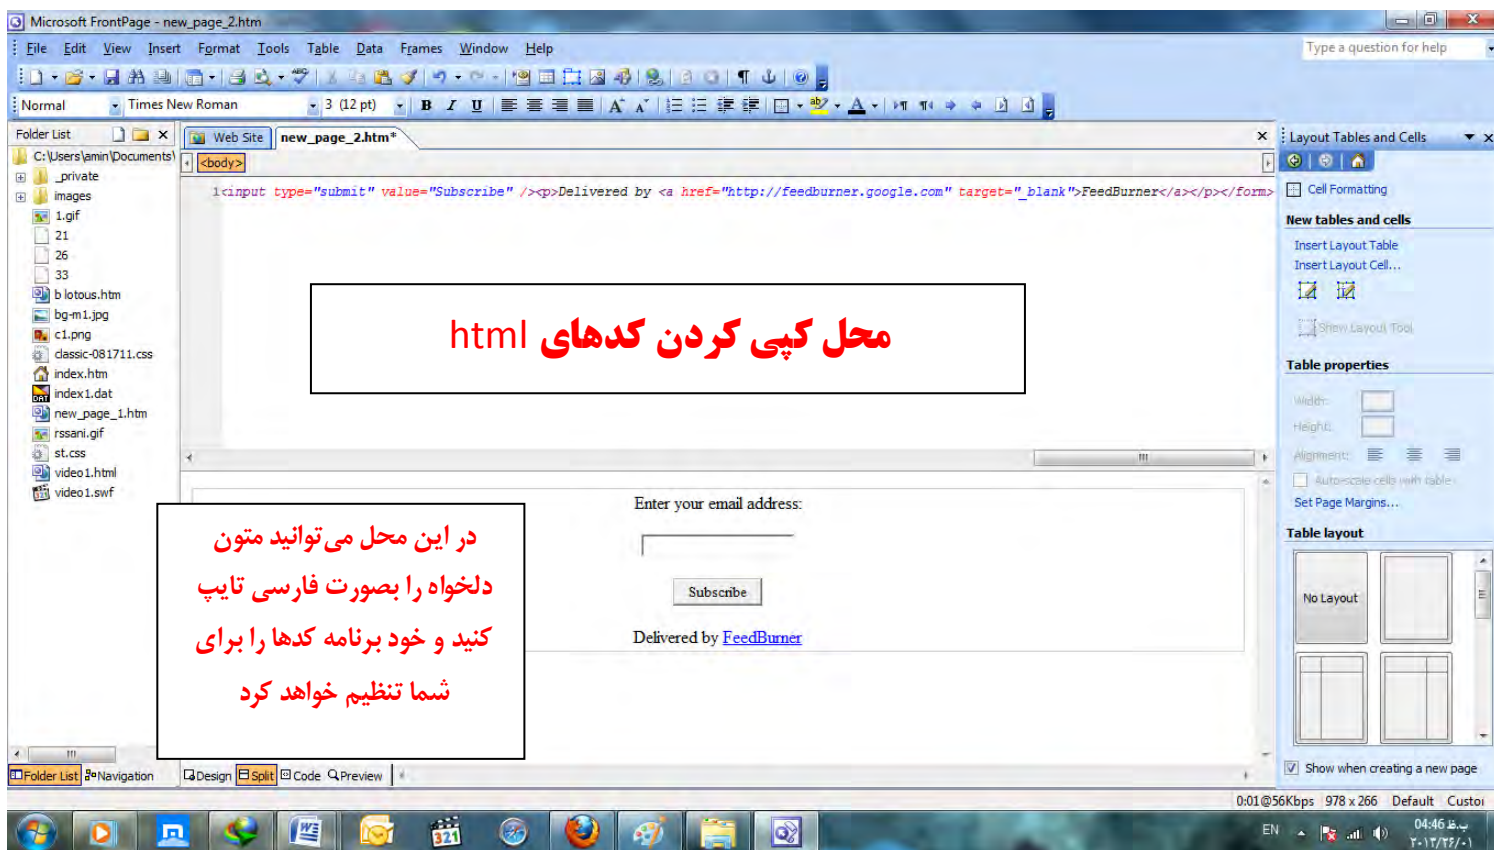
Microsoft FrontPage - new_page_2.htm

File Edit View Insert Format Tools Table Data Frames Window Help

Type a question for help

Normal Times New Roman 3 (12 pt)

Folder List

C:\Users\amin\Documents\
_private
images
1.gif
21
26
33
b lotous.htm
bg-m1.jpg
c1.png
classic-081711.css
index.htm
index1.dat
new_page_1.htm
rssani.gif
st.css
video1.html
video1.swf

Web Site new_page_2.htm*

<body>

1<input type="submit" value="Subscribe" /><p>Delivered by <a href="http://feedburner.google.com" target="_blank">FeedBurner</a></p></form>

محل کپی کردن کدهای html

Enter your email address:

Subscribe

Delivered by FeedBurner

در این محل می‌توانید متون دلخواه را بصورت فارسی تایپ کنید و خود برنامه کدها را برای شما تنظیم خواهد کرد

Folder List Navigation

Design Split Code Preview

Layout Tables and Cells

Cell Formatting

New tables and cells

Insert Layout Table

Insert Layout Cell...

Show Layout Tool

Table properties

Width:

Height:

Alignment:

Autoscale cells with table

Set Page Margins...

Table layout

No Layout

Show when creating a new page

0:01@56Kbps 978 x 266 Default Custo

EN

04:46 ب.ظ
۲۰۱۲/۰۳/۰۱